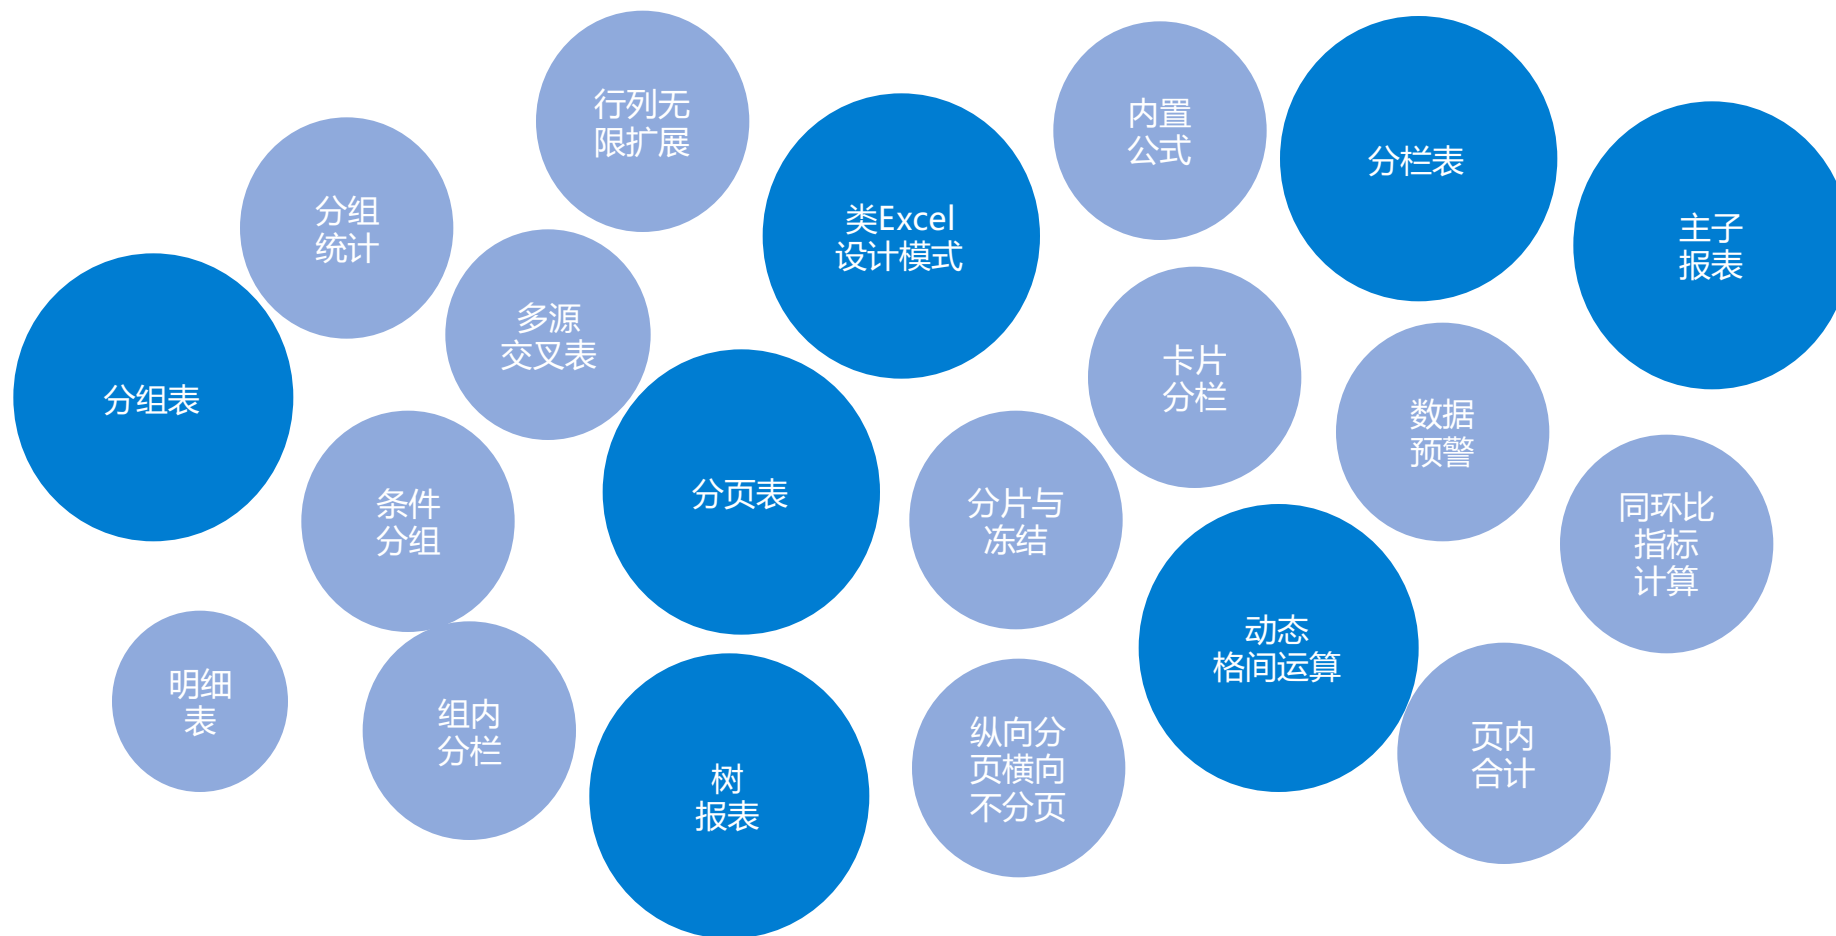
行列无限扩展

分组统计

类Excel设计模式

内置公式

分栏表

主子报表

分组表

多源交叉表

卡片分栏

数据预警

分页表

条件分组

分片与冻结

同环比指标计算

动态格间运算

明细表

组内分栏

树报表

纵向分页横向不分页

页内合计